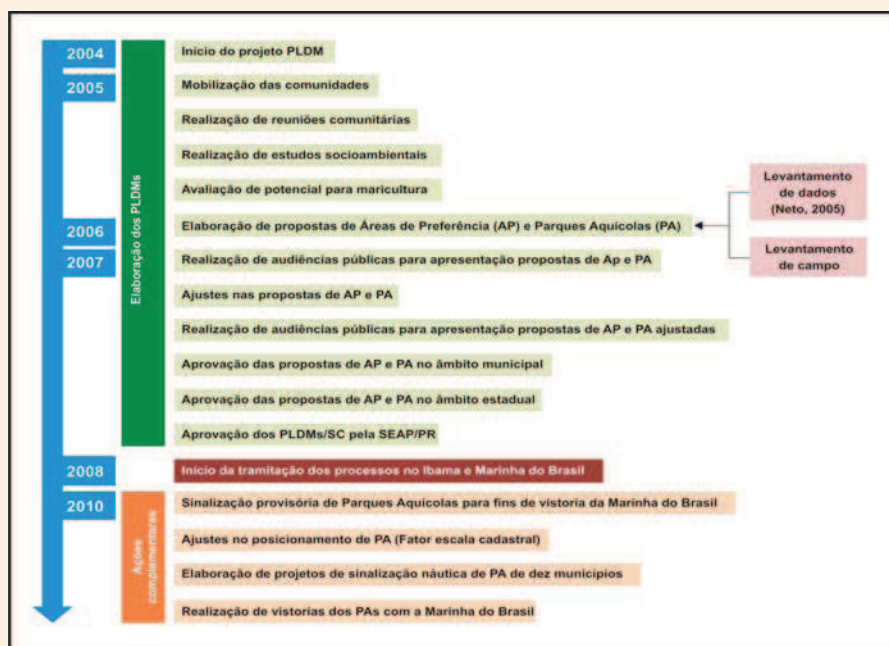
2004
Início do projeto PLDM

2005
Mobilização das comunidades

Realização de reuniões comunitárias

Realização de estudos socioambientais

Avaliação de potencial para maricultura

2006
Elaboração de propostas de Áreas de Preferência (AP) e Parques Aquícolas (PA)

Levantamento de dados (Neto, 2005)

Levantamento de campo

2007
Realização de audiências públicas para apresentação propostas de Ap e PA

Ajustes nas propostas de AP e PA

Realização de audiências públicas para apresentação propostas de AP e PA ajustadas

Aprovação das propostas de AP e PA no âmbito municipal

Aprovação das propostas de AP e PA no âmbito estadual

Aprovação dos PLDMs/SC pela SEAP/PR

Elaboração dos PLDMs

2008
Início da tramitação dos processos no Ibama e Marinha do Brasil

2010
Sinalização provisória de Parques Aquícolas para fins de vistoria da Marinha do Brasil

Ajustes no posicionamento de PA (Fator escala cadastral)

Elaboração de projetos de sinalização náutica de PA de dez municípios

Realização de vistorias dos PAs com a Marinha do Brasil

Ações complementares